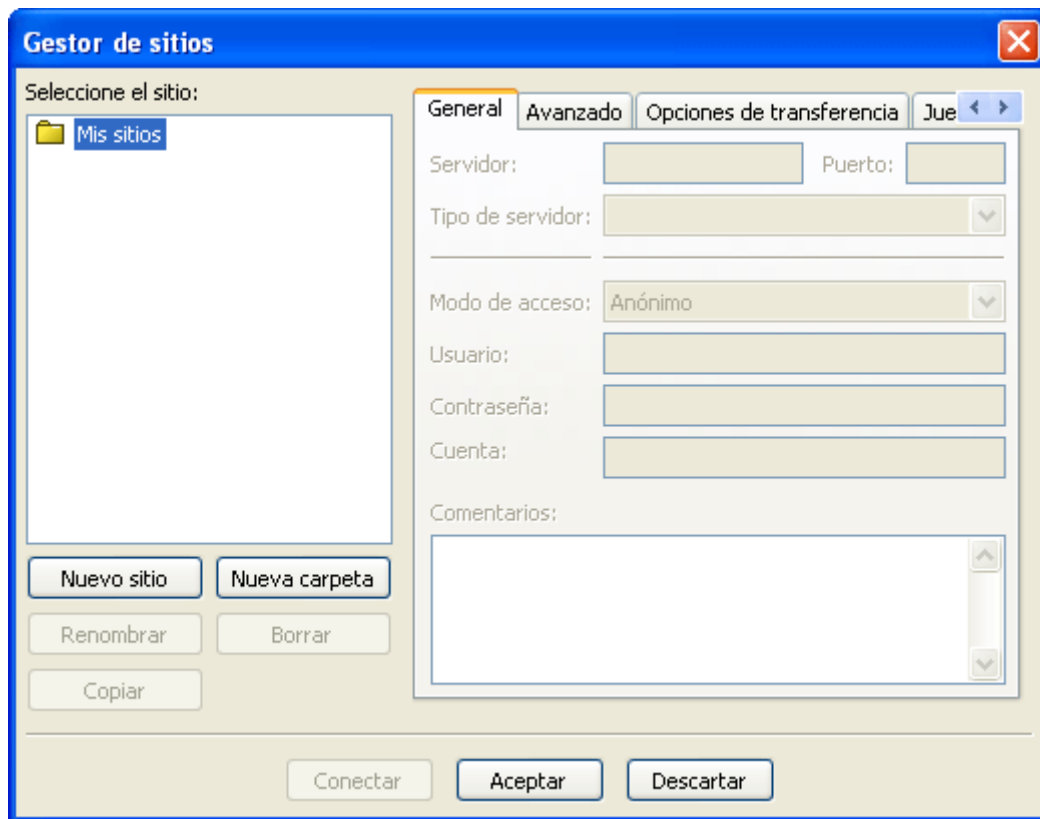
Gestor de sitios

Seleccione el sitio:

Mis sitios

General | Avanzado | Opciones de transferencia | Jue

Servidor:

Puerto:

Tipo de servidor:

Modo de acceso: Anónimo

Usuario:

Contraseña:

Cuenta:

Comentarios:

Nuevo sitio

Nueva carpeta

Renombrar

Borrar

Copiar

Conectar

Aceptar

Descartar